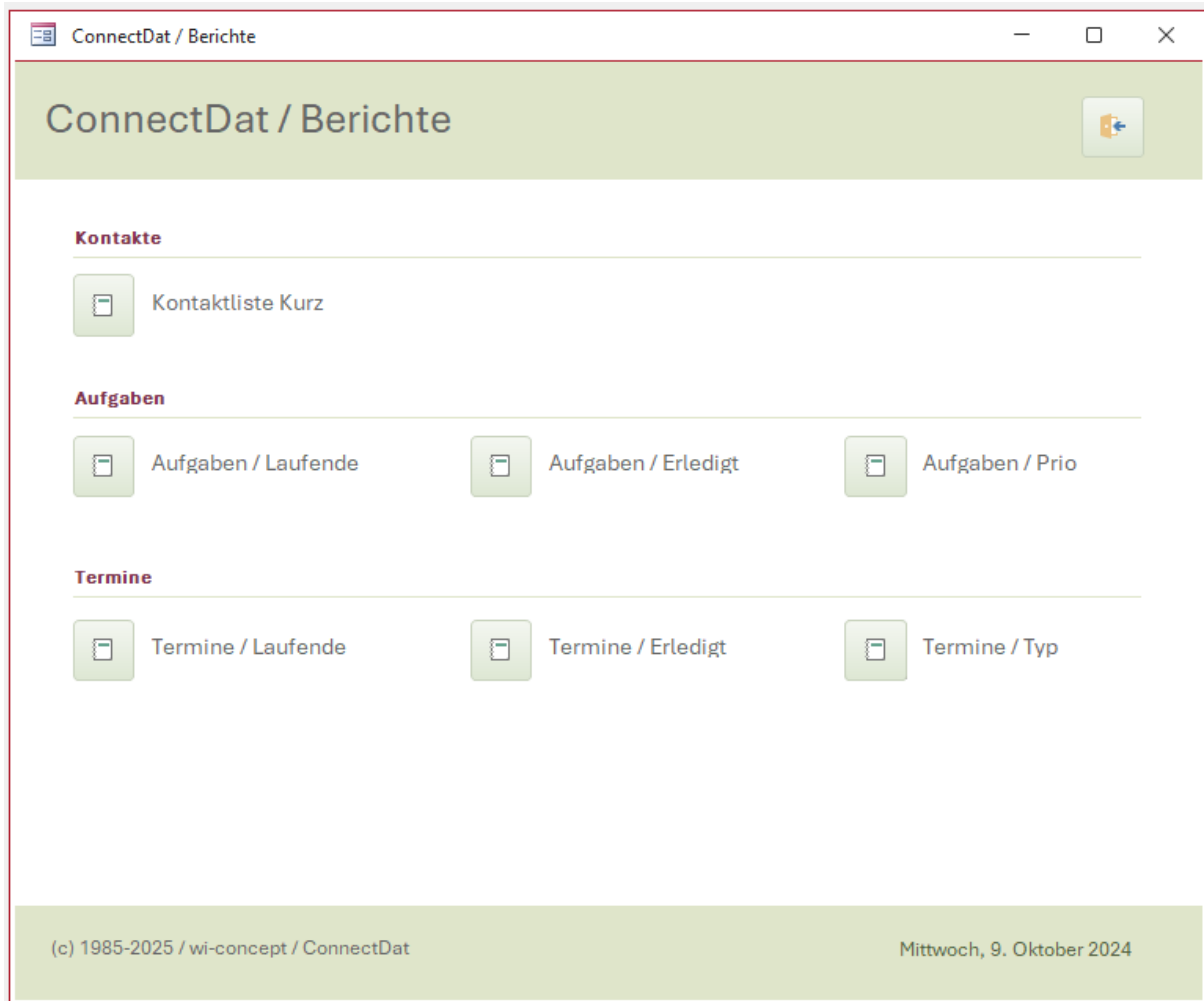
ConnectDat / Berichte

ConnectDat / Berichte

Kontakte

Kontaktliste Kurz

Aufgaben

Aufgaben / Laufende

Aufgaben / Erledigt

Aufgaben / Prio

Termine

Termine / Laufende

Termine / Erledigt

Termine / Typ

(c) 1985-2025 / wi-concept / ConnectDat

Mittwoch, 9. Oktober 2024